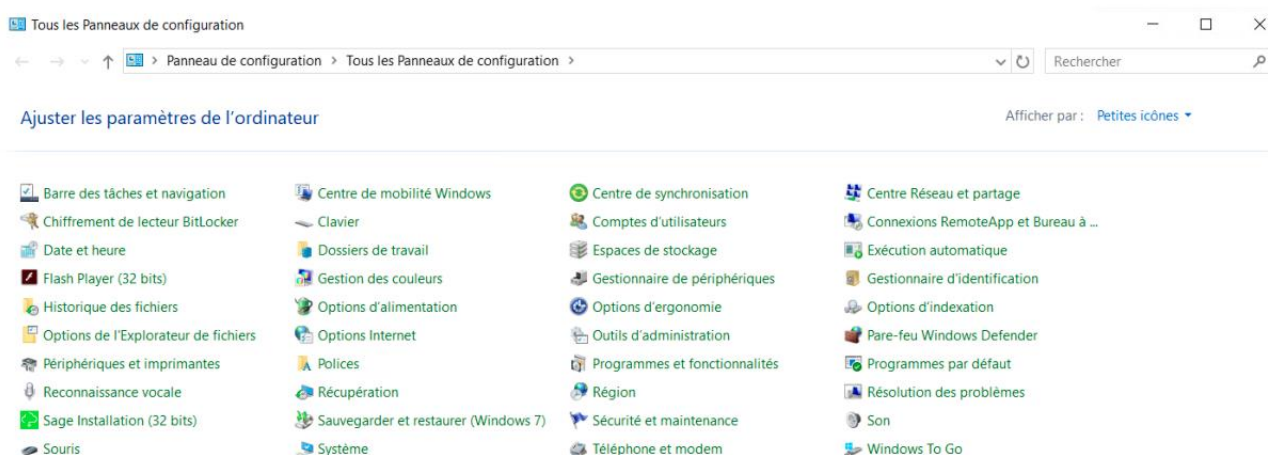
Tous les Panneaux de configuration

Panneau de configuration > Tous les Panneaux de configuration >

Rechercher

Ajuster les paramètres de l'ordinateur

Afficher par : Petites icônes ▾

Barre des tâches et navigation
Chiffrement de lecteur BitLocker
Date et heure
Flash Player (32 bits)
Historique des fichiers
Options de l'Explorateur de fichiers
Périphériques et imprimantes
Reconnaissance vocale
Sage Installation (32 bits)
Souris

Centre de mobilité Windows
Clavier
Dossiers de travail
Gestion des couleurs
Options d'alimentation
Options Internet
Polices
Récupération
Sauvegarder et restaurer (Windows 7)
Système

Centre de synchronisation
Comptes d'utilisateurs
Espaces de stockage
Gestionnaire de périphériques
Options d'ergonomie
Outils d'administration
Programmes et fonctionnalités
Région
Sécurité et maintenance
Téléphone et modem

Centre Réseau et partage
Connexions RemoteApp et Bureau à ...
Exécution automatique
Gestionnaire d'identification
Options d'indexation
Pare-feu Windows Defender
Programmes par défaut
Résolution des problèmes
Son
Windows To Go